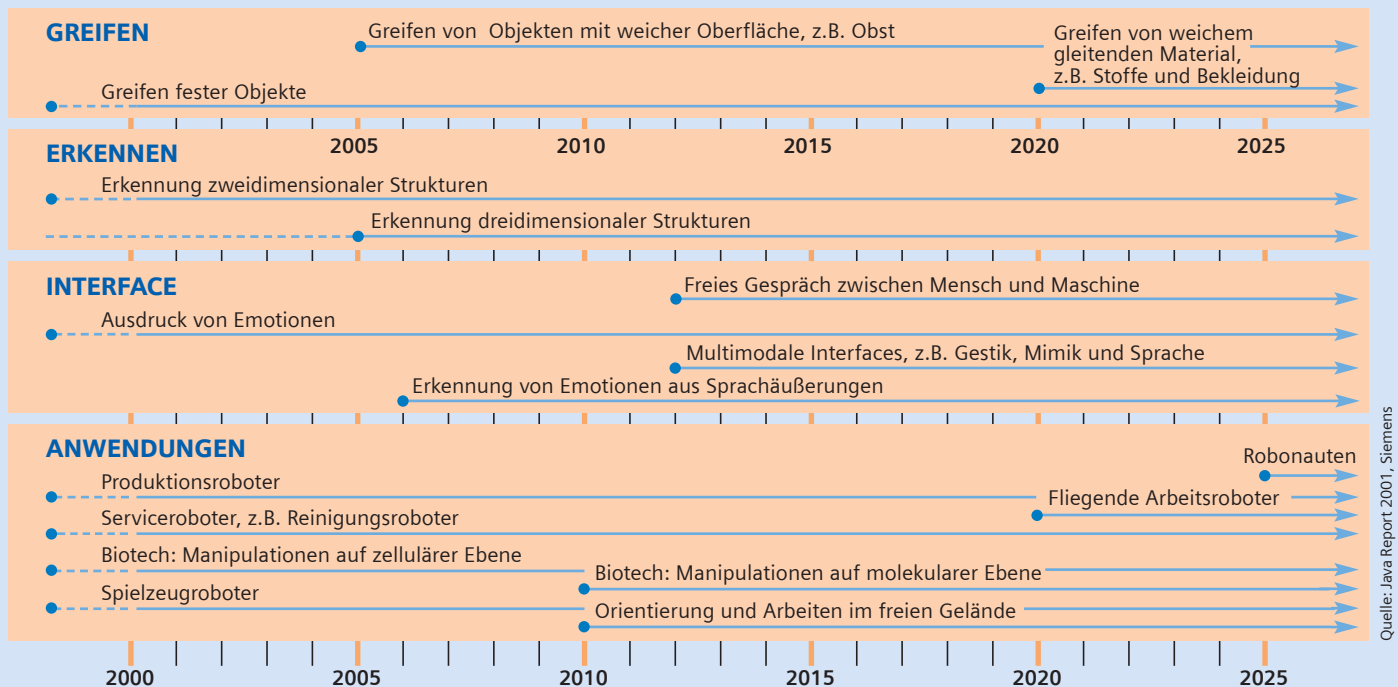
GREIFEN

Greifen von Objekten mit weicher Oberfläche, z.B. Obst

Greifen von weichem gleitenden Material, z.B. Stoffe und Bekleidung

Greifen fester Objekte

2005 2010 2015 2020 2025

ERKENNEN

Erkennung zweidimensionaler Strukturen

Erkennung dreidimensionaler Strukturen

INTERFACE

Freies Gespräch zwischen Mensch und Maschine

Ausdruck von Emotionen

Multimodale Interfaces, z.B. Gestik, Mimik und Sprache

Erkennung von Emotionen aus Sprachäußerungen

ANWENDUNGEN

Robonauten

Produktionsroboter

Fliegende Arbeitsroboter

Serviceroboter, z.B. Reinigungsroboter

Biotech: Manipulationen auf zellulärer Ebene

Biotech: Manipulationen auf molekularer Ebene

Spielzeugroboter

Orientierung und Arbeiten im freien Gelände

2000 2005 2010 2015 2020 2025

Quelle: Java Report 2001, Siemens